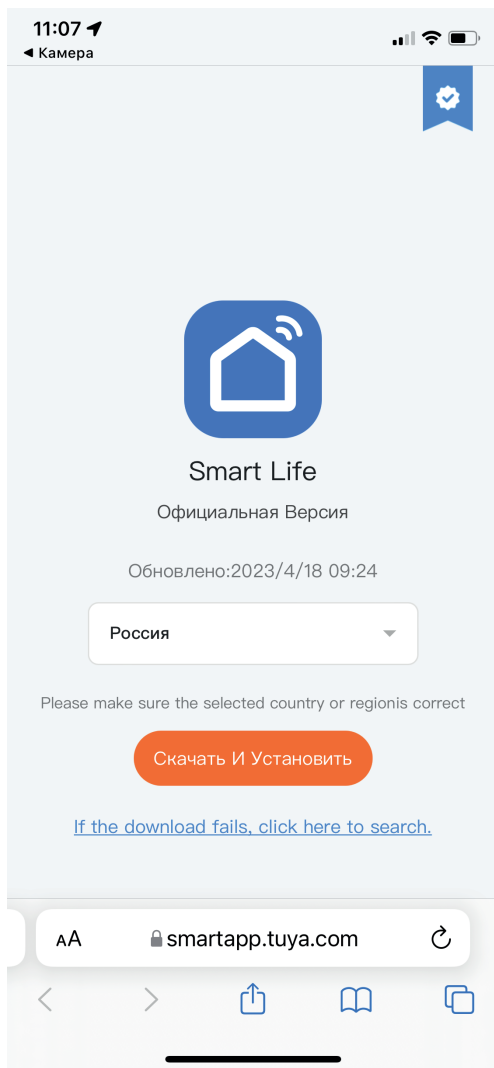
11:07
◀ Камера

Smart Life
Официальная Версия

Обновлено:2023/4/18 09:24

Россия

Please make sure the selected country or regionis correct

Скачать И Установить

If the download fails, click here to search.

AA smartapp.tuya.com